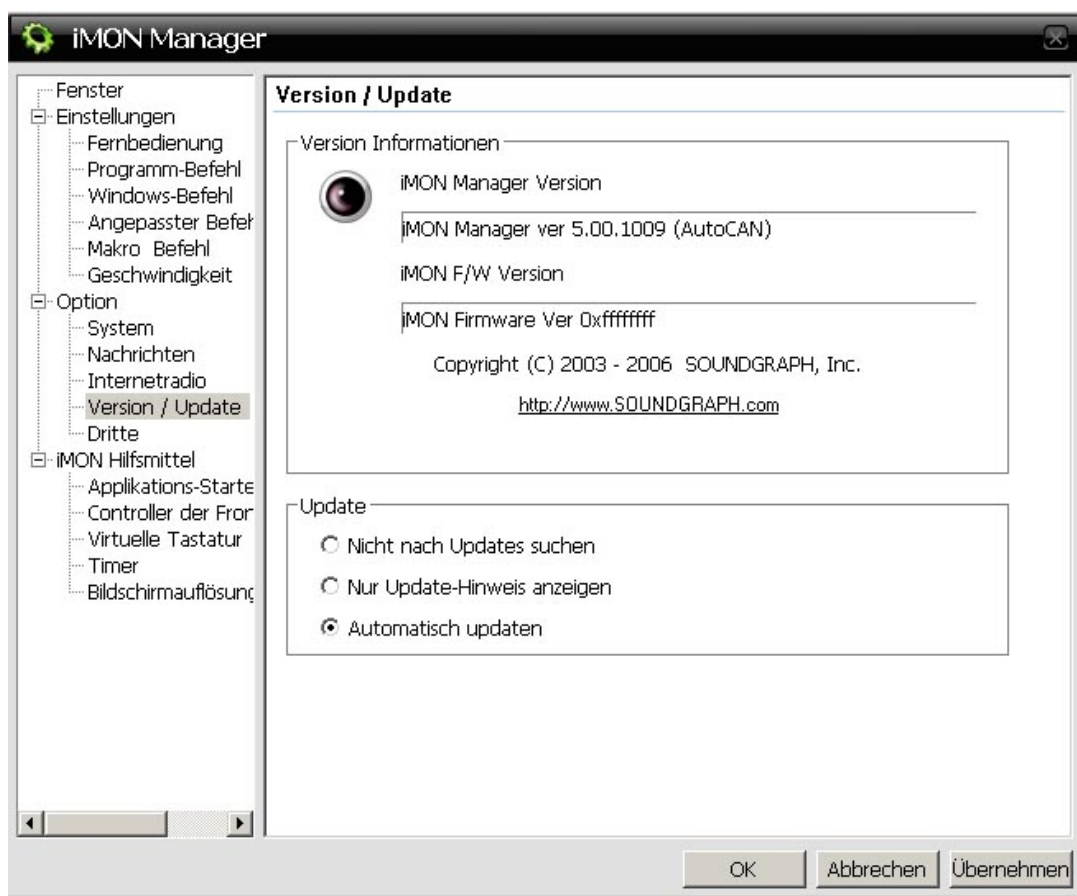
iMON Manager

Fenster
Einstellungen
Fernbedienung
Programm-Befehl
Windows-Befehl
Angepasster Befeh
Makro Befehl
Geschwindigkeit
Option
System
Nachrichten
Internetradio
Version / Update
Dritte
iMON Hilfsmittel
Applikations-Starte
Controller der Fror
Virtuelle Tastatur
Timer
Bildschirmauflösunç

Version / Update

Version Informationen

iMON Manager Version

iMON Manager ver 5.00.1009 (AutoCAN)

iMON F/W Version

iMON Firmware Ver 0xffffffff

Copyright (C) 2003 - 2006 SOUNDGRAPH, Inc.

http://www.SOUNDGRAPH.com

Update

Nicht nach Updates suchen

Nur Update-Hinweis anzeigen

Automatisch updaten

OK Abbrechen Übernehmen